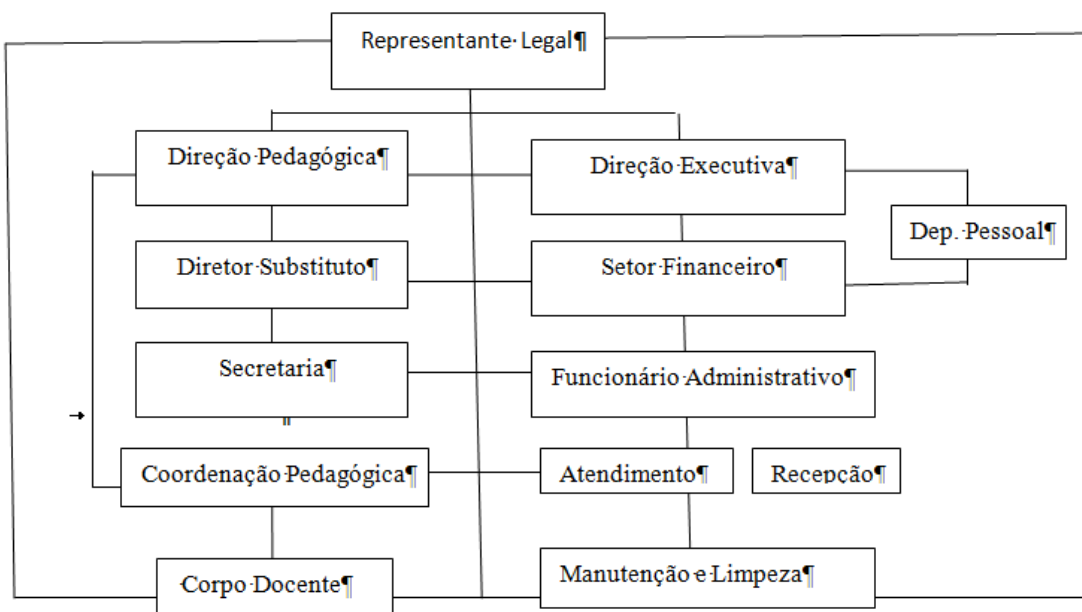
Representante·Legal¶

Direção·Pedagógica¶

Direção·Executiva¶

Dep.·Pessoal¶

Diretor·Substituto¶

Setor·Financeiro¶

Secretaria¶

Funcionário·Administrativo¶

Coordenação·Pedagógica¶

Atendimento¶

Recepção¶

·Corpo·Docente¶

Manutenção·e·Limpeza¶